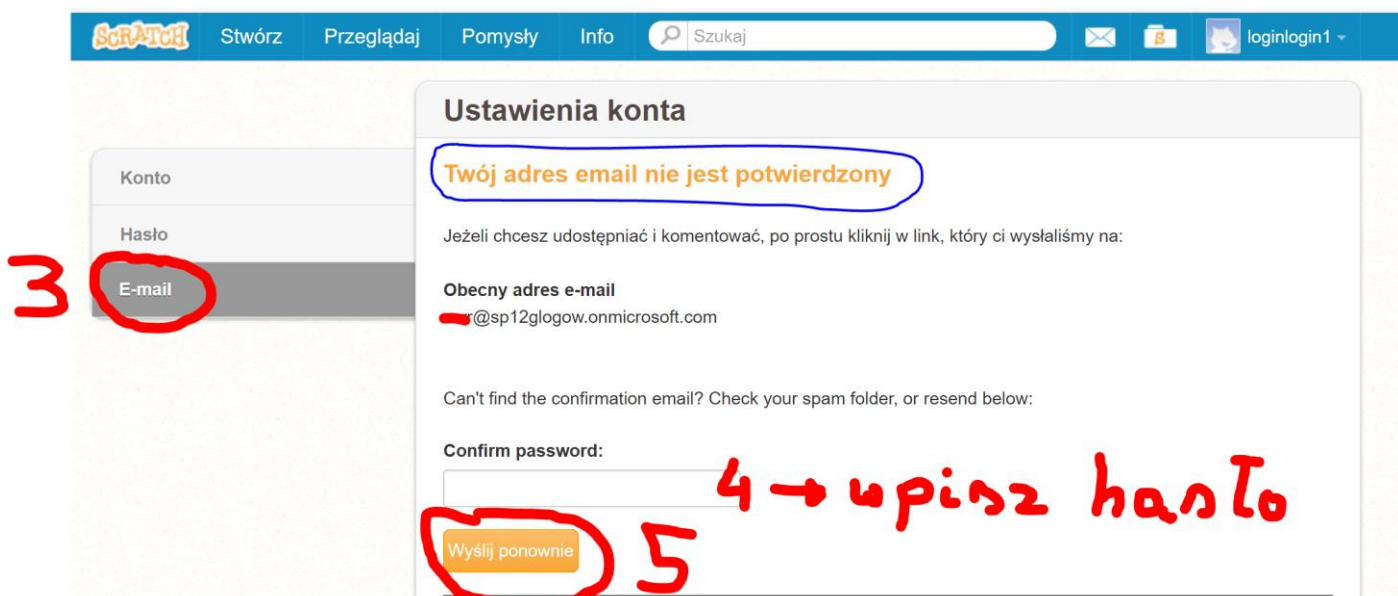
SCRATCH Stwórz Przeglądaj Pomysły Info Szukaj loginlogin1

Ustawienia konta

Konto
Hasło
3 E-mail

Twój adres email nie jest potwierdzony

Jeżeli chcesz udostępniać i komentować, po prostu kliknij w link, który ci wysłaliśmy na:

Obecny adres e-mail
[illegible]r@sp12glogow.onmicrosoft.com

Can't find the confirmation email? Check your spam folder, or resend below:

Confirm password:

4 → upisz hasło

Wyślij ponownie 5